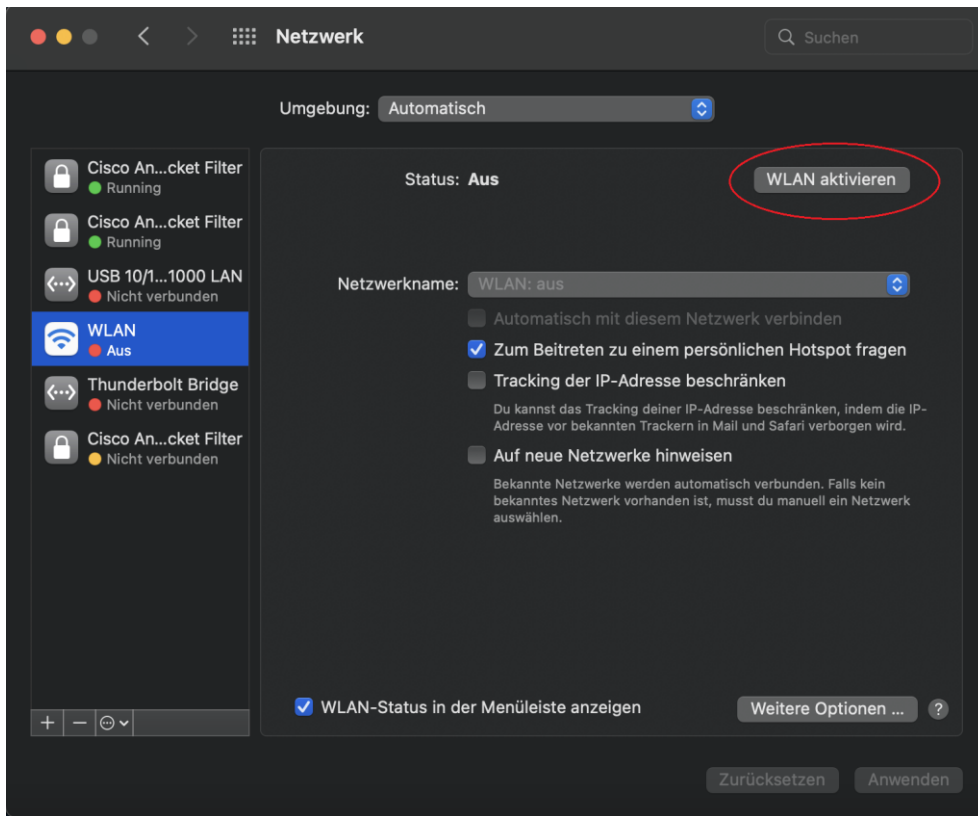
Netzwerk

Suchen

Umgebung: Automatisch

Cisco An...cket Filter
Running

Cisco An...cket Filter
Running

USB 10/1...1000 LAN
Nicht verbunden

WLAN
Aus

Thunderbolt Bridge
Nicht verbunden

Cisco An...cket Filter
Nicht verbunden

Status: Aus

WLAN aktivieren

Netzwerkname: WLAN: aus

Automatisch mit diesem Netzwerk verbinden

Zum Beitreten zu einem persönlichen Hotspot fragen

Tracking der IP-Adresse beschränken

Du kannst das Tracking deiner IP-Adresse beschränken, indem die IP-Adresse vor bekannten Trackern in Mail und Safari verborgen wird.

Auf neue Netzwerke hinweisen

Bekannte Netzwerke werden automatisch verbunden. Falls kein bekanntes Netzwerk vorhanden ist, musst du manuell ein Netzwerk auswählen.

+ − ⊙

WLAN-Status in der Menüleiste anzeigen

Weitere Optionen ...

?

Zurücksetzen

Anwenden